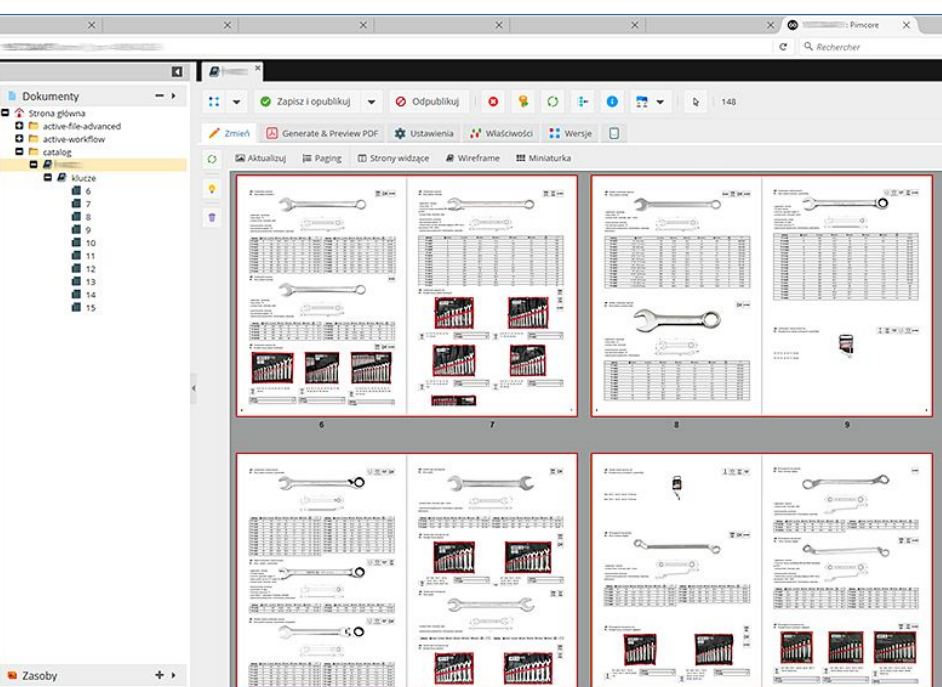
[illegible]: Pimcore

Rechercher

Dokumenty

Strona główna
active-file-advanced
active-workflow
catalog
klucze
6
7
8
9
10
11
12
13
14
15

Zasoby

Zapisz i opublikuj
Odpublikuj
148

Zmień
Generate & Preview PDF
Ustawienia
Właściwości
Wersje

Aktualizuj
Paging
Strony widzące
Wireframe
Miniaturka

6
7
8
9